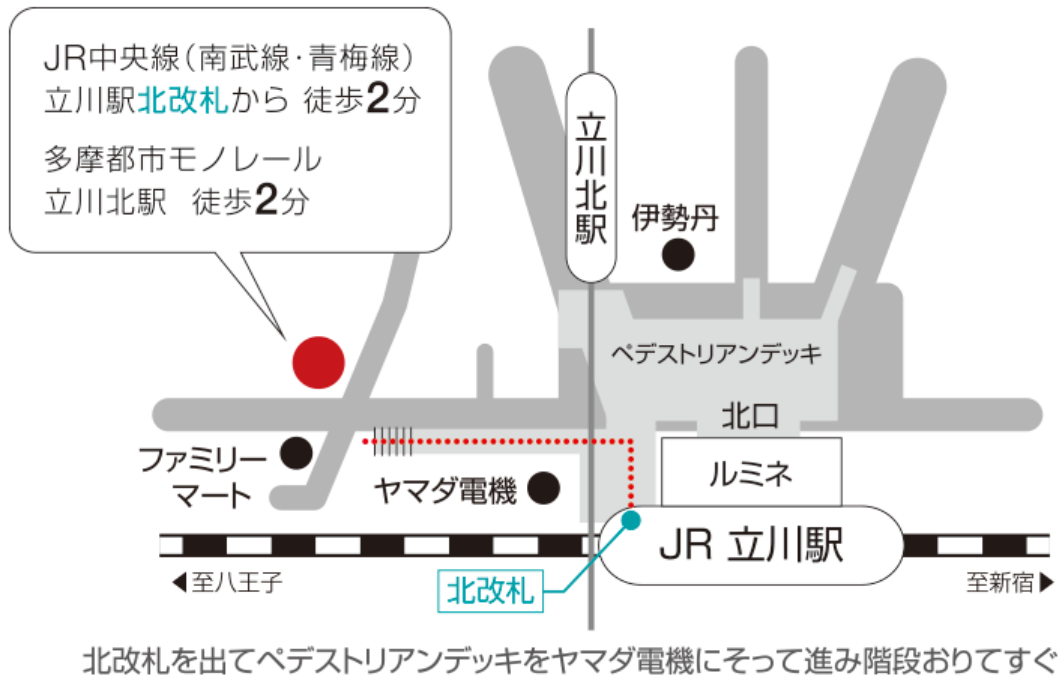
JR中央線(南武線・青梅線)
立川駅北改札から 徒歩2分

多摩都市モノレール
立川北駅 徒歩2分

立川北駅

伊勢丹

ペデストリアンデッキ

北口

ルミネ

ファミリーマート

ヤマダ電機

JR 立川駅

◀至八王子

北改札

至新宿▶

北改札を出てペデストリアンデッキをヤマダ電機にそって進み階段おりてすぐ